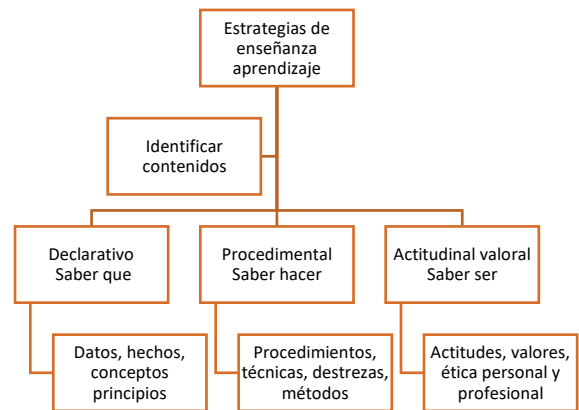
Estrategias de enseñanza aprendizaje

Identificar contenidos

Declarativo
Saber que

Datos, hechos, conceptos principios

Procedimental
Saber hacer

Procedimientos, técnicas, destrezas, métodos

Actitudinal valoral
Saber ser

Actitudes, valores, ética personal y profesional